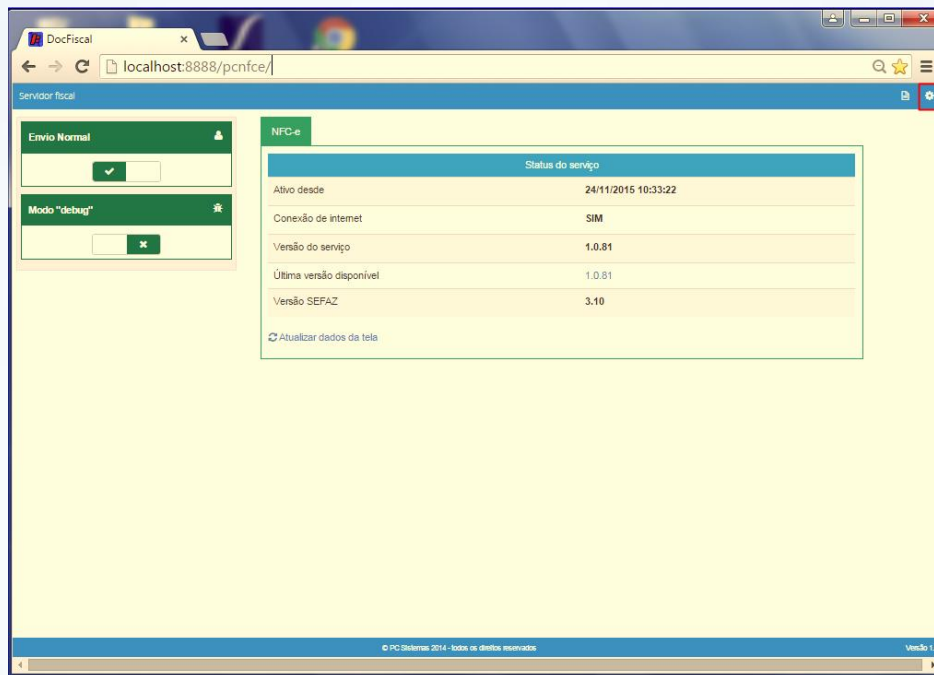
DocFiscal ×
localhost:8888/pcnfce/
Servidor fiscal
Envio Normal
Modo "debug"
NFC-e
Status do serviço

| | |
|---|---|
| Ativo desde | 24/11/2015 10:33:22 |
| Conexão de internet | SIM |
| Versão do serviço | 1.0.81 |
| Última versão disponível | 1.0.81 |
| Versão SEFAZ | 3.10 |

Atualizar dados da tela
© PC Sistemas 2014 - todos os direitos reservados
Versão 1.